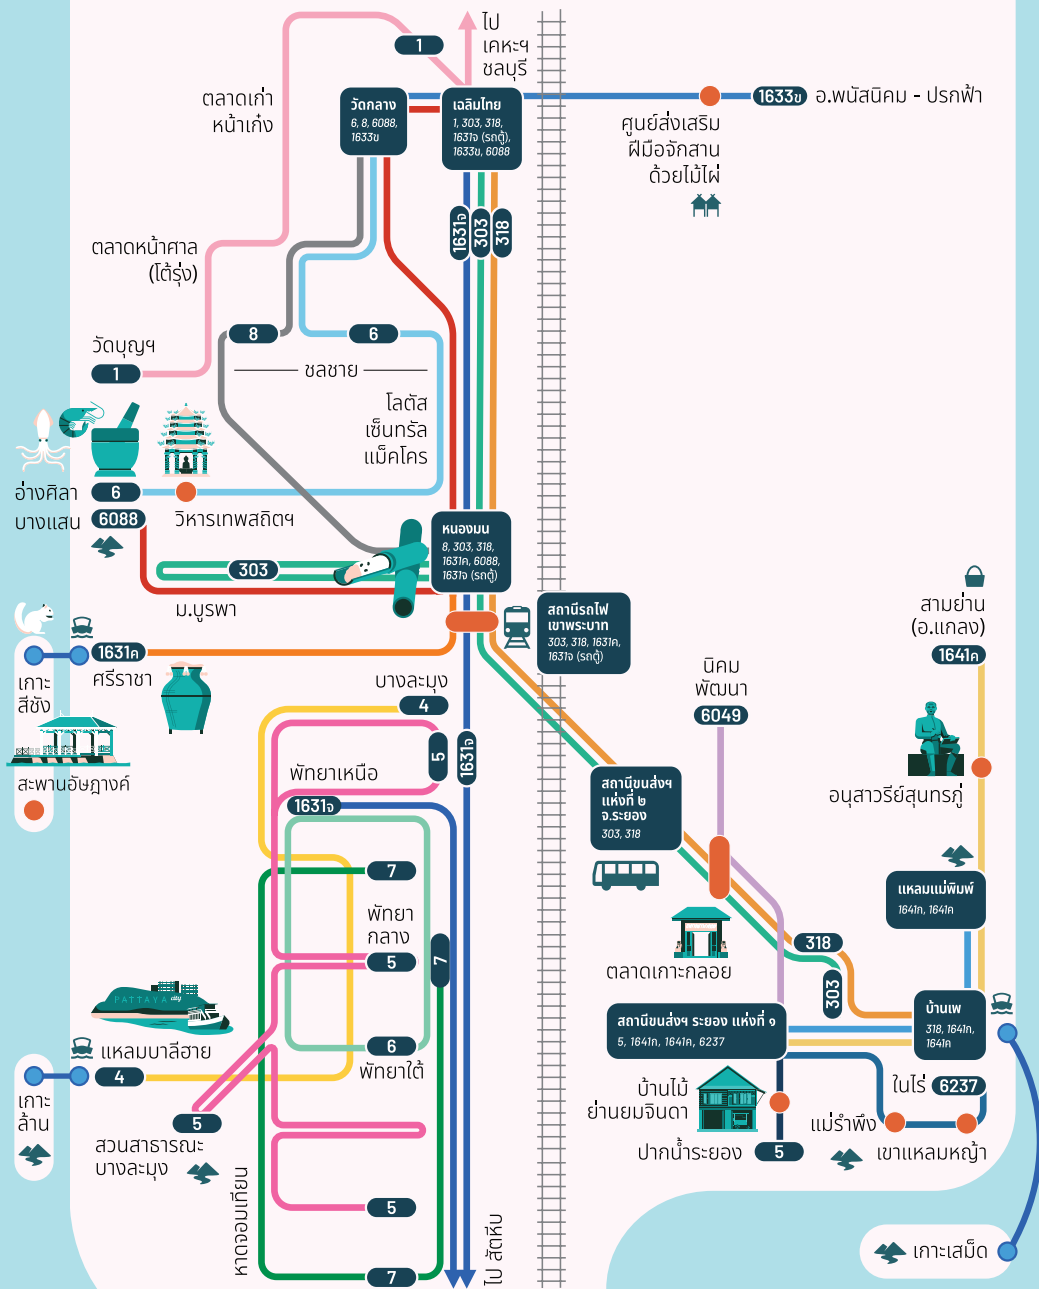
ไป
เคหะฯ
ชลบุรี

1

ตลาดเก่า
หน้าเก่ง

วัดกลาง
6, 8, 6088, 1633ข

เฉลิมไทย
1, 303, 318, 1631จ (รถตู้), 1633ข, 6088

1633ข อ.พนัสนิคม - ปรกฟ้า

ศูนย์ส่งเสริม
ฝีมือจักสาน
ด้วยไม้ไผ่

1631จ
303
318

ตลาดหน้าศาล
(โต้รุ่ง)

8
6

ชลชาย

วัดบุญฯ
1

โลตัส
เซ็นทรัล
แม็คโคร

อ่างศิลา
6
บางแสน
6088

วิหารเทพสถิตฯ

หนองมน
8, 303, 318, 1631ก, 6088, 1631จ (รถตู้)

303

ม.บูรพา

สถานีรถไฟ
เขาพระบาท
303, 318, 1631ก, 1631จ (รถตู้)

สามย่าน
(อ.แกลง)
1641ก

1631ก
เกาะ
สีชัง
ศรีราชา

สะพานอัษฎางค์

บางละมุง
4

นิคม
พัฒนา
6049

5
1631จ

พัทยาเหนือ
1631จ

สถานีขนส่งฯ
แห่งที่ ๒
จ.ระยอง
303, 318

อนุสาวรีย์สุนทรภู่

7

พัทยา
กลาง
5
7

แหลมแม่พิมพ์
1641ก, 1641ก

ตลาดเกาะกลอย

318
303

บ้านเพ
318, 1641ก, 1641ก

สถานีขนส่งฯ ระยอง แห่งที่ ๑
5, 1641ก, 1641ก, 6237

แหลมบาลีฮาย
6
พัทยาใต้
เกาะ
ล้าน
4

PATTAYA city

ในไร่ 6237

บ้านไม้
ย่านยมจินดา

แม่รำพึง
เขาแหลมหญ้า

5
สวนสาธารณะ
บางละมุง

ปากน้ำระยอง
5

5

หาดจอมเทียน

7

ไป สัตหีบ

เกาะเสม็ด